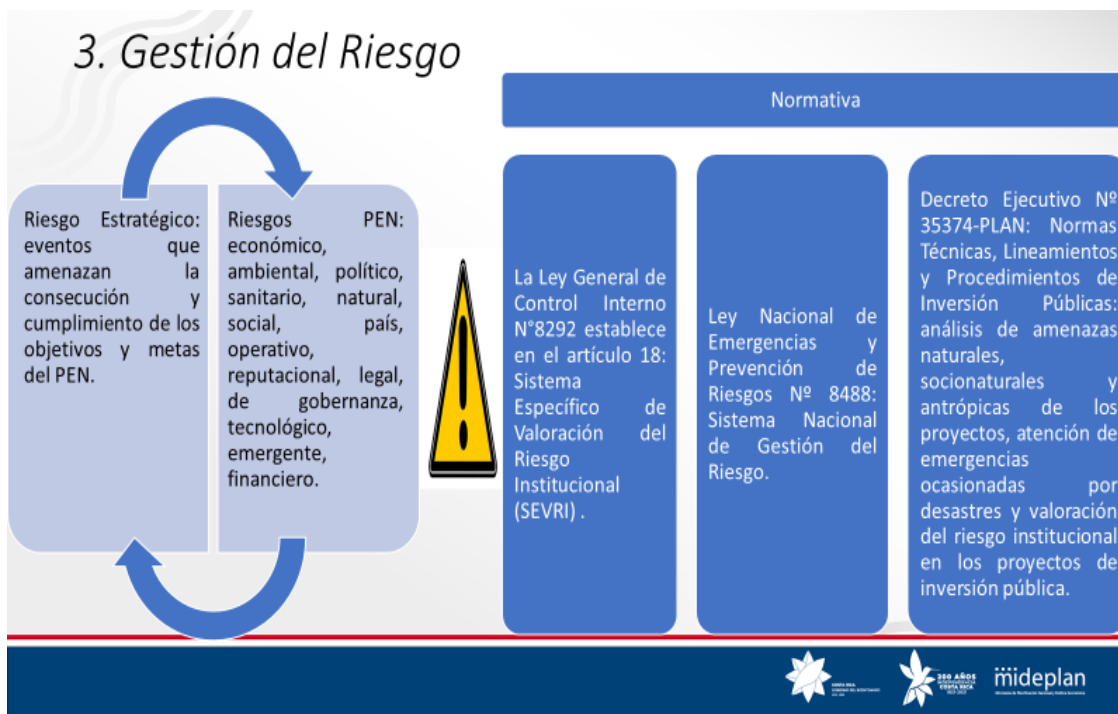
3. Gestión del Riesgo

Normativa

Riesgo Estratégico: eventos que amenazan la consecución y cumplimiento de los objetivos y metas del PEN.

Riesgos PEN: económico, ambiental, político, sanitario, natural, social, país, operativo, reputacional, legal, de gobernanza, tecnológico, emergente, financiero.

La Ley General de Control Interno N°8292 establece en el artículo 18: Sistema Específico de Valoración del Riesgo Institucional (SEVRI) .

Ley Nacional de Emergencias y Prevención de Riesgos Nº 8488: Sistema Nacional de Gestión del Riesgo.

Decreto Ejecutivo Nº 35374-PLAN: Normas Técnicas, Lineamientos y Procedimientos de Inversión Públicas: análisis de amenazas naturales, socionaturales y antrópicas de los proyectos, atención de emergencias ocasionadas por desastres y valoración del riesgo institucional en los proyectos de inversión pública.

COSTA RICA GOBIERNO DEL BICENTENARIO

200 AÑOS COSTA RICA

mideplan